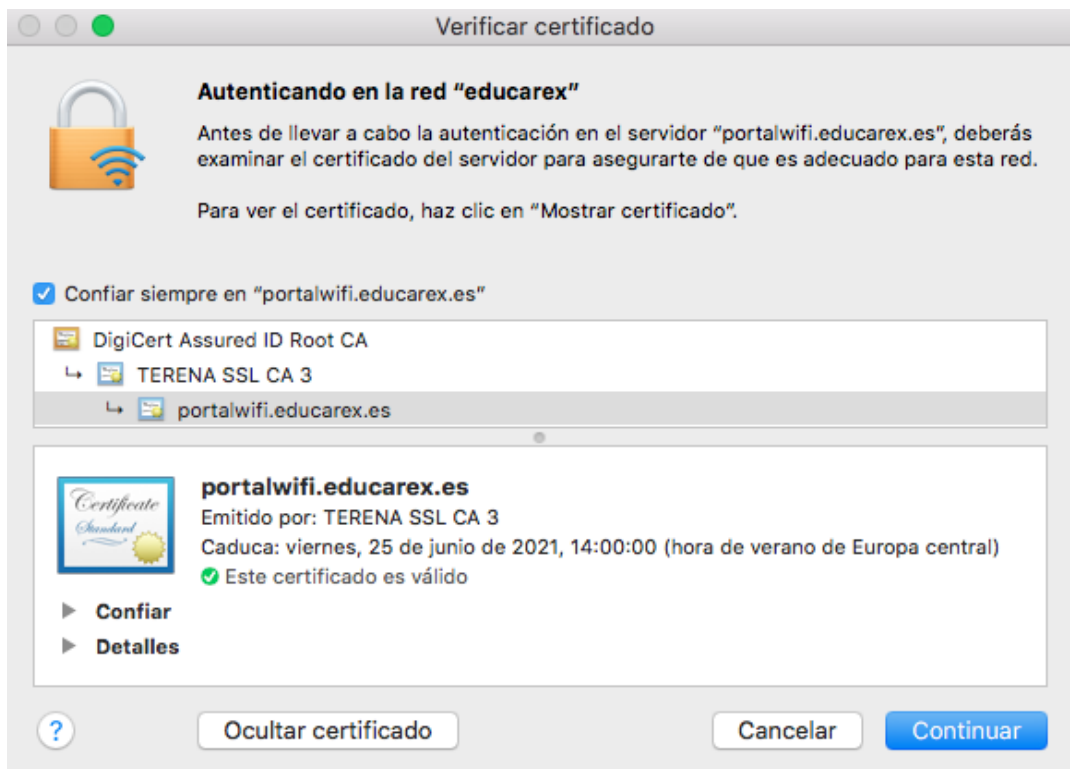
Verificar certificado

Autenticando en la red "educarex"

Antes de llevar a cabo la autenticación en el servidor "portalwifi.educarex.es", deberás examinar el certificado del servidor para asegurarte de que es adecuado para esta red.

Para ver el certificado, haz clic en "Mostrar certificado".

Confiar siempre en "portalwifi.educarex.es"

DigiCert Assured ID Root CA
↳ TERENA SSL CA 3
↳ portalwifi.educarex.es

Certificate Standard

portalwifi.educarex.es
Emitido por: TERENA SSL CA 3
Caduca: viernes, 25 de junio de 2021, 14:00:00 (hora de verano de Europa central)
Este certificado es válido

Confiar
Detalles

?
Ocultar certificado
Cancelar
Continuar